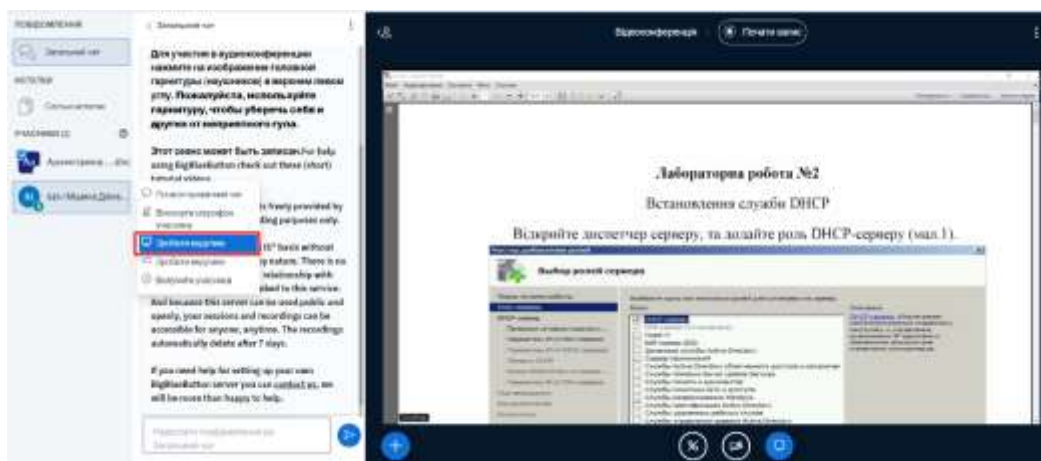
ПОВІДОМЛЕННЯ

Загальний чат

НОТАТКИ

Спільні нотатки

УЧАСНИКИ (2)

Адміністрато... (Ви)

Ідіс Модиса Дени...

‹ Загальний чат

Для участия в аудиоконференции нажмите на изображение головной гарнитуры (наушники) в верхнем левом углу. Пожалуйста, используйте гарнитуру, чтобы уберечь себя и других от неприятного шума.

Этот сеанс может быть записан. For help using BigBlueButton check out these (short) tutorial videos.

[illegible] freely provided by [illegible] ding purposes only.

Почати приватний чат

Вилучити користувача

Зробити ведучим

Зробити ведучим

Вилучити учасника

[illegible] is" basis without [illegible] y nature. There is no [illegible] relationship with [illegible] plied to this service. And because this server can be used public and openly, your sessions and recordings can be accessible for anyone, anytime. The recordings automatically delete after 7 days.

If you need help for setting up your own BigBlueButton server you can contact us, we will be more than happy to help.

Надіслати повідомлення до Загальний чат

Відеоконференція

Почати запис

Лабораторна робота №2

Встановлення служби DHCP

Відкрийте диспетчер серверу, та додайте роль DHCP-серверу (мал.1).

Выбор ролей сервера